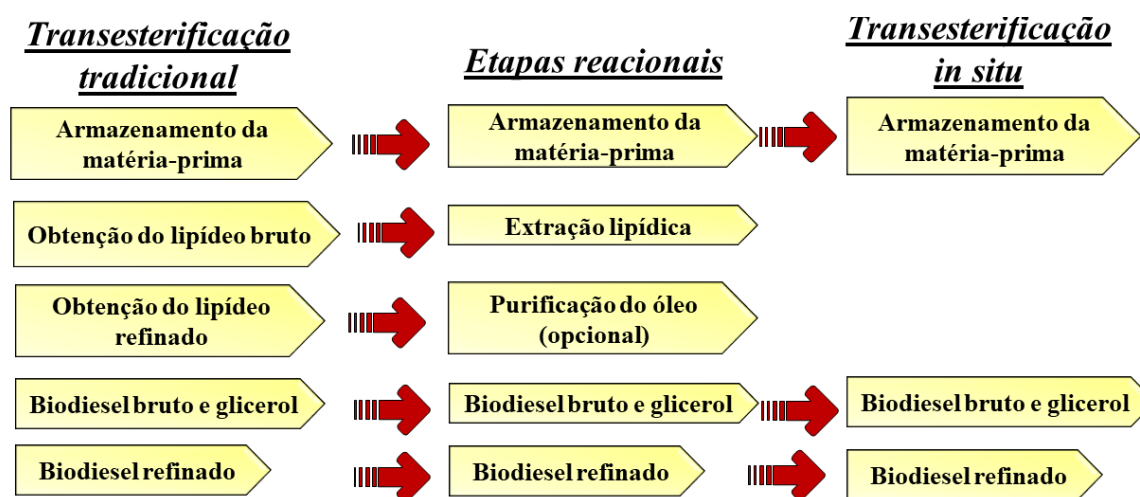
Transesterificação tradicional

Etapas reacionais

Transesterificação in situ

Armazenamento da matéria-prima

Armazenamento da matéria-prima

Armazenamento da matéria-prima

Obtenção do lipídeo bruto

Extração lipídica

Obtenção do lipídeo refinado

Purificação do óleo (opcional)

Biodiesel bruto e glicerol

Biodiesel bruto e glicerol

Biodiesel bruto e glicerol

Biodiesel refinado

Biodiesel refinado

Biodiesel refinado